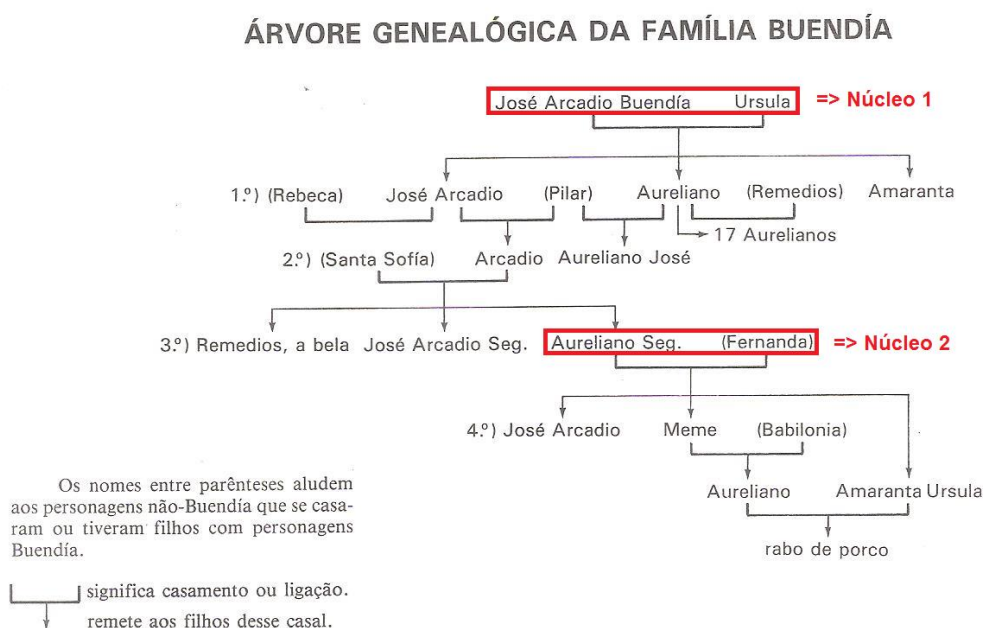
ÁRVORE GENEALÓGICA DA FAMÍLIA BUENDÍA

José Arcadio Buendía Ursula => Núcleo 1

1.º) (Rebeca) José Arcadio (Pilar) Aureliano (Remedios) Amaranta

17 Aurelianos

2.º) (Santa Sofía) Arcadio Aureliano José

3.º) Remedios, a bela José Arcadio Seg. Aureliano Seg. (Fernanda) => Núcleo 2

4.º) José Arcadio Meme (Babilonia)

Aureliano Amaranta Ursula

rabo de porco

Os nomes entre parênteses aludem aos personagens não-Buendía que se casaram ou tiveram filhos com personagens Buendía.

significa casamento ou ligação.

remete aos filhos desse casal.